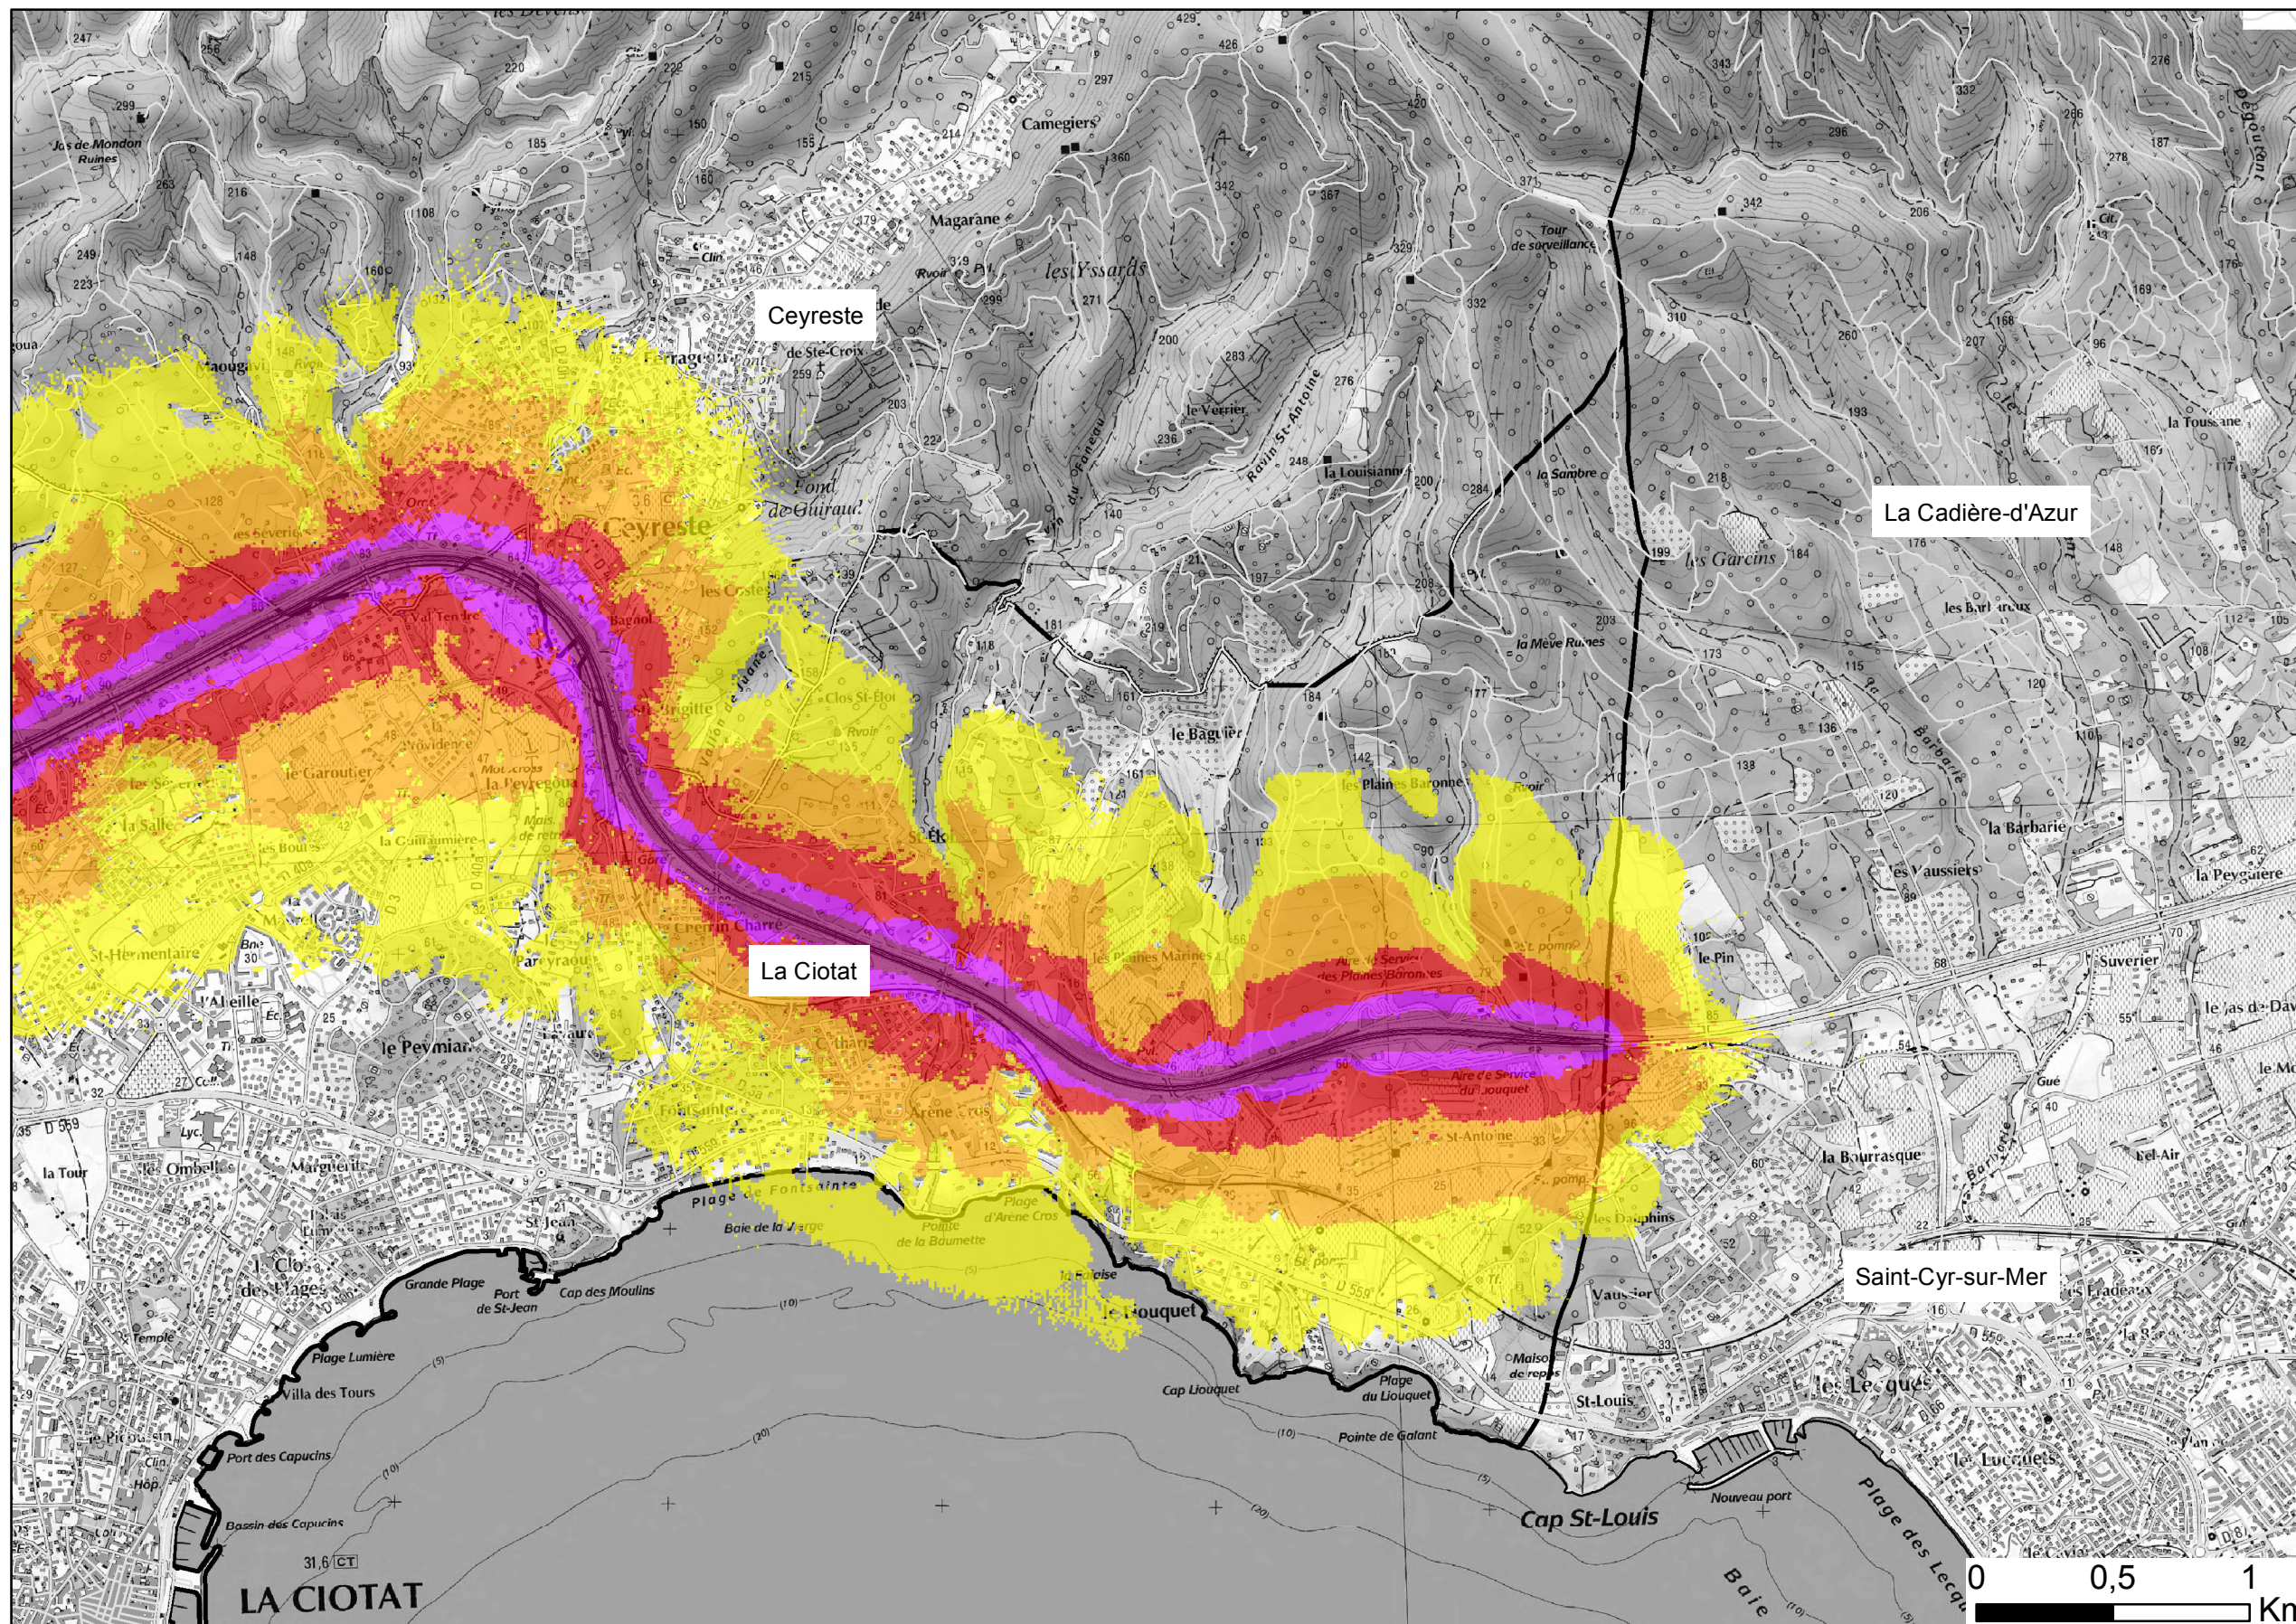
Ceyreste

La Cadière-d'Azur

La Ciotat

Saint-Cyr-sur-Mer

Camegiers
Magarane
les Yssards
Tour de surveillance
Jas de Mondon Ruines
Ceyreste
Fond de Guiraud
le Verrier
la Louisianne
la Sambre
les Garcins
la Mève Ruines
le Baguier
les Plaines Baronne
la Barbarie
les Vaussiers
la Peyguière
Suverier
le Pin
la Bourrasque
Bel-Air
les Dauphins
Vaussier
St-Louis
les Lecques
les Lecquets
Cap St-Louis
Nouveau port
Pointe de Galant
Plage du Liouquet
Cap Liouquet
le Liouquet
Plage d'Arène Cros
Pointe de la Baumette
Baie de la Vierge
Cap des Moulins
Port de St-Jean
Grande Plage
Plage Lumière
Villa des Tours
Port des Capucins
Bassin des Capucins
LA CIOTAT
le Peymian
la Tour
Marguerite
St-Jean
Clos des Plages
le Garoutier
la Peyregoue
la Salle
Aire de Service des Plaines Baronnes
Aire de Service du Liouquet
St-Antoine
la Toussane
les Barbarrac
Plage des Lecques
Baie
0 0,5 1 Km